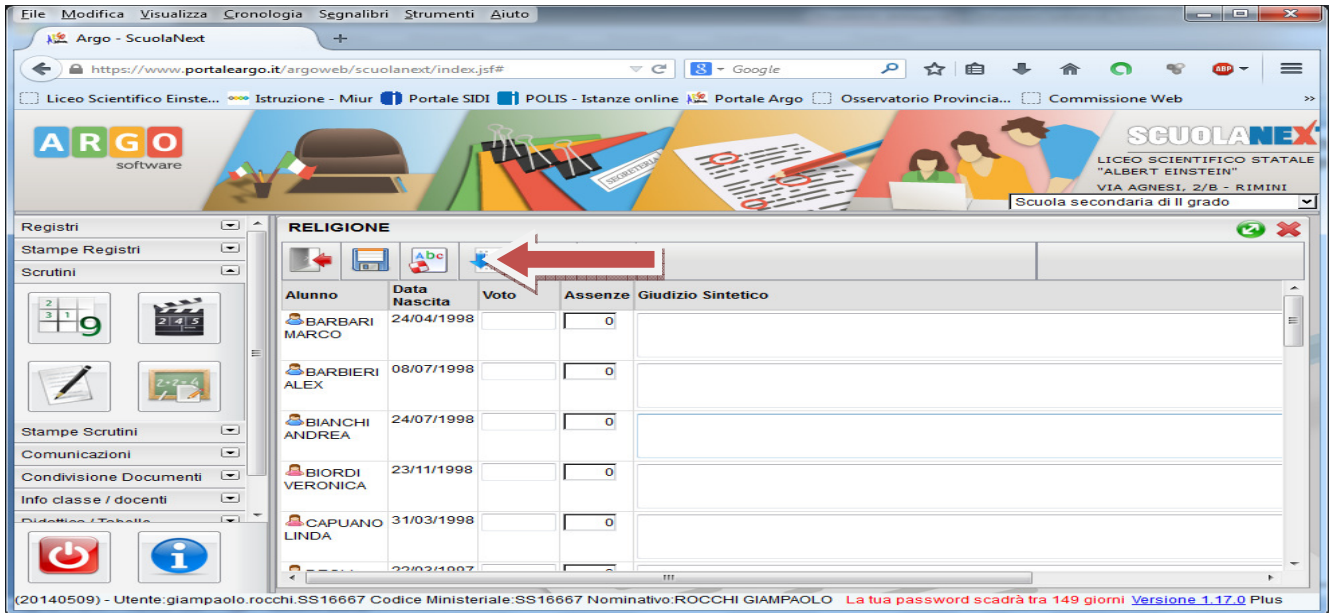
File Modifica Visualizza Cronologia Segnalibri Strumenti Aiuto

Argo - ScuolaNext

https://www.portaleargo.it/argoweb/scuolanext/index.jsf#

Google

Liceo Scientifico Einste... Istruzione - Miur Portale SIDI POLIS - Istanze online Portale Argo Osservatorio Provincia... Commissione Web

ARGO software

SEGRETERIA

SCUOLANEXT
LICEO SCIENTIFICO STATALE "ALBERT EINSTEIN"
VIA AGNESI, 2/B - RIMINI

Scuola secondaria di II grado

Registri
Stampe Registri
Scrutini

Stampe Scrutini
Comunicazioni
Condivisione Documenti
Info classe / docenti
Didattica / Tabelle

RELIGIONE

| Alunno | Data Nascita | Voto | Assenze | Giudizio Sintetico |
|---|---|---|---|---|
| BARBARI MARCO | 24/04/1998 | | 0 | |
| BARBIERI ALEX | 08/07/1998 | | 0 | |
| BIANCHI ANDREA | 24/07/1998 | | 0 | |
| BIORDI VERONICA | 23/11/1998 | | 0 | |
| CAPUANO LINDA | 31/03/1998 | | 0 | |
| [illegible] | 22/03/1997 | | 0 | |

(20140509) - Utente:giampaolo.rocchi.SS16667 Codice Ministeriale:SS16667 Nominativo:ROCCHI GIAMPAOLO La tua password scadrà tra 149 giorni Versione 1.17.0 Plus